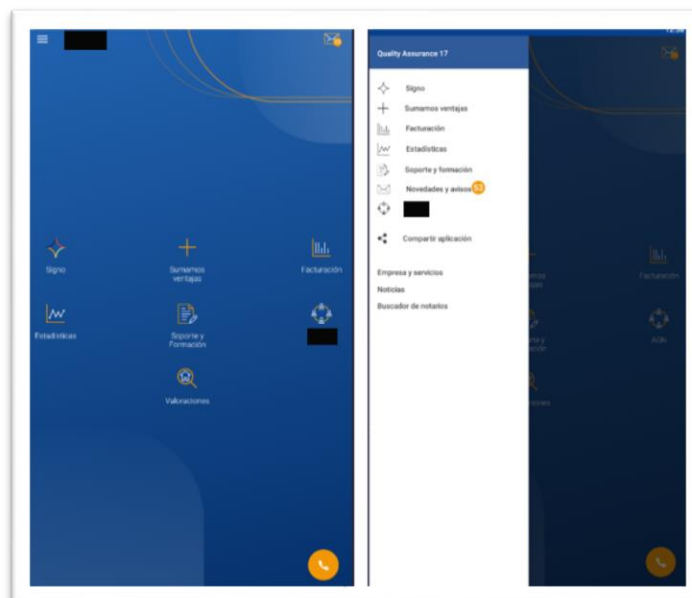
Signo

Sumamos ventajas

Facturación

Estadísticas

Soporte y Formación

Valoraciones

Quality Assurance 17

Signo

Sumamos ventajas

Facturación

Estadísticas

Soporte y formación

Novedades y avisos 33

Compartir aplicación

Empresa y servicios

Noticias

Buscador de notarios

Facturación

ADN